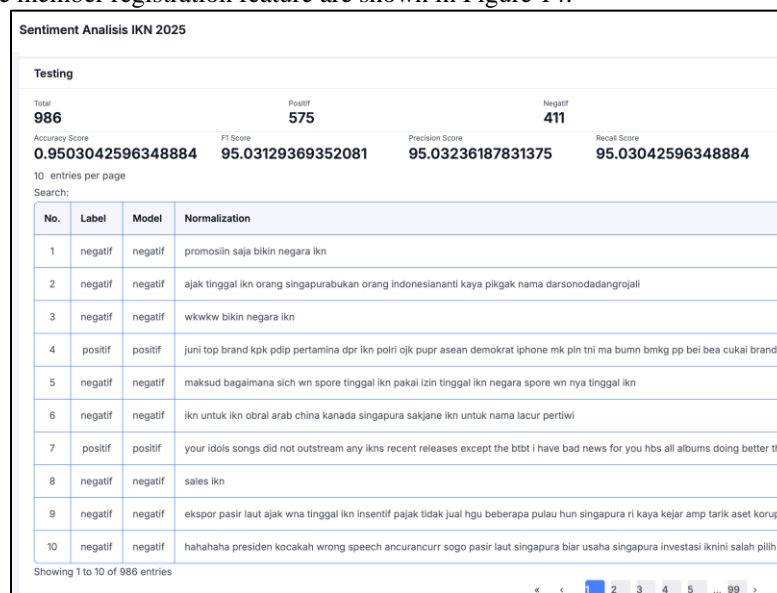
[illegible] member registration feature are shown in Figure 14.

Sentiment Analisis IKN 2025

Testing

Total
986

Positif
575

Negatif
411

Accuracy Score
0.9503042596348884

F1 Score
95.03129369352081

Precision Score
95.03236187831375

Recall Score
95.03042596348884

10 entries per page
Search:

| No. | Label | Model | Normalization |
|---|---|---|---|
| 1 | negatif | negatif | promosiin saja bikin negara ikn |
| 2 | negatif | negatif | ajak tinggal ikn orang singapurabukan orang indonesiananti kaya pikgak nama darsonodadangrojali |
| 3 | negatif | negatif | wkwkw bikin negara ikn |
| 4 | positif | positif | juni top brand kpk pdip pertamina dpr ikn polri ojk pupr asean demokrat iphone mk pln tni ma bumn bmkg pp bei bea cukai brand |
| 5 | negatif | negatif | maksud bagaimana sich wn spore tinggal ikn pakai izin tinggal ikn negara spore wn nya tinggal ikn |
| 6 | negatif | negatif | ikn untuk ikn obral arab china kanada singapura sakjane ikn untuk nama lacur pertiwi |
| 7 | positif | positif | your idols songs did not outstream any ikns recent releases except the btbt i have bad news for you hbs all albums doing better t |
| 8 | negatif | negatif | sales ikn |
| 9 | negatif | negatif | ekspor pasir laut ajak wna tinggal ikn insentif pajak tidak jual hgu beberapa pulau hun singapura ri kaya kejar amp tarik aset koru |
| 10 | negatif | negatif | hahahaha presiden kocakah wrong speech ancurancurr sogo pasir laut singapura biar usaha singapura investasi ikn​ini salah pilih |

Showing 1 to 10 of 986 entries

« ‹ 1 2 3 4 5 ... 99 ›